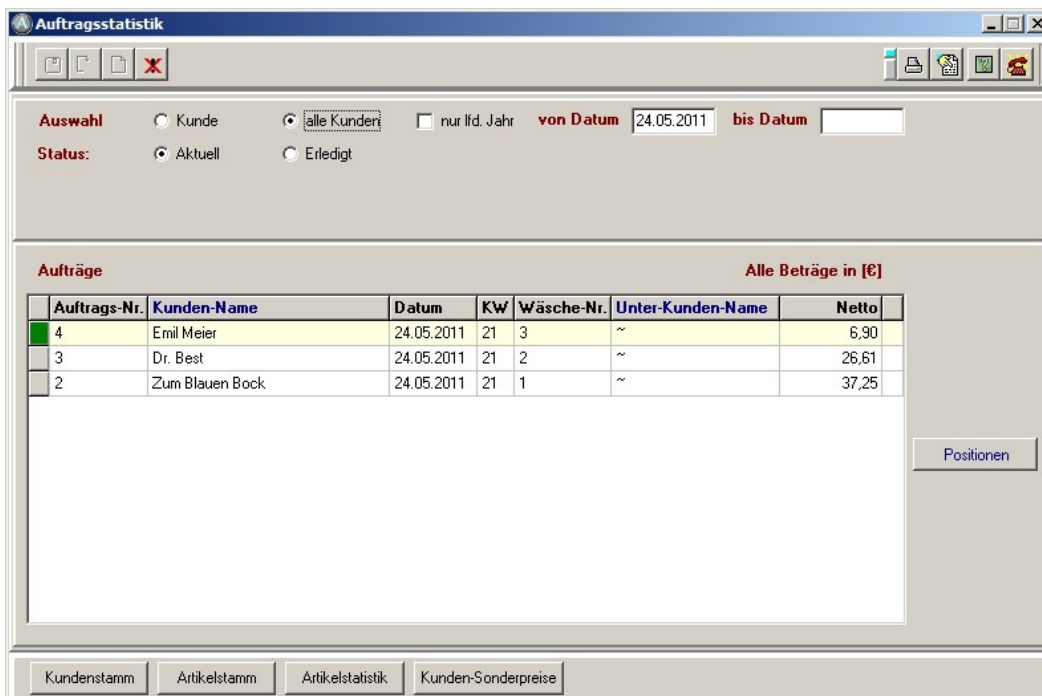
Auftragsstatistik

Auswahl Kunde alle Kunden nur lfd. Jahr von Datum 24.05.2011 bis Datum

Status: Aktuell Erledigt

Aufträge

Alle Beträge in [€]

| Auftrags-Nr. | Kunden-Name | Datum | KW | Wäsche-Nr. | Unter-Kunden-Name | Netto |
|---|---|---|---|---|---|---|
| 4 | Emil Meier | 24.05.2011 | 21 | 3 | ~ | 6,90 |
| 3 | Dr. Best | 24.05.2011 | 21 | 2 | ~ | 26,61 |
| 2 | Zum Blauen Bock | 24.05.2011 | 21 | 1 | ~ | 37,25 |

Positionen

Kundenstamm Artikelstamm Artikelstatistik Kunden-Sonderpreise